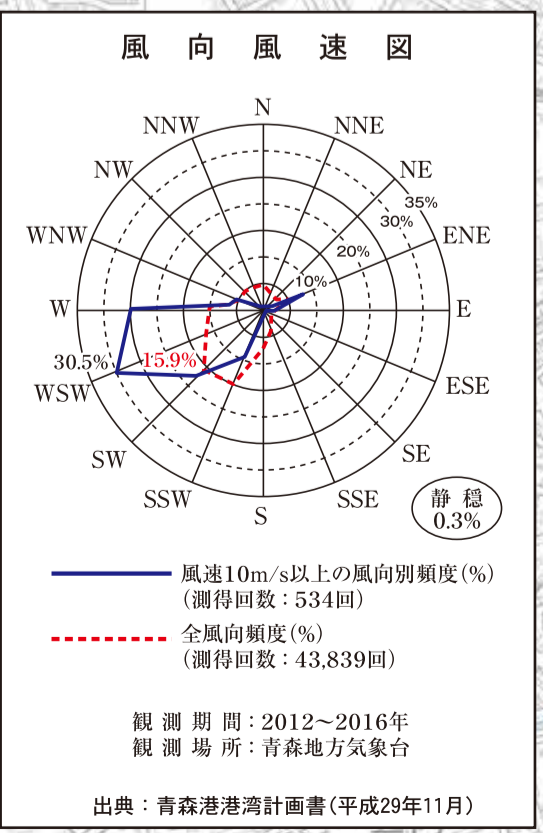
風向風速図

N
NNE
NE
ENE
E
ESE
SE
SSE
S
SSW
SW
WSW
W
WNW
NW
NNW

35%
30%
20%
10%

30.5%
15.9%

静穏
0.3%

風速10m/s以上の風向別頻度(%)
(測得回数：534回)

全風向頻度(%)
(測得回数：43,839回)

観測期間：2012～2016年
観測場所：青森地方気象台

出典：青森港港湾計画書（平成29年11月）